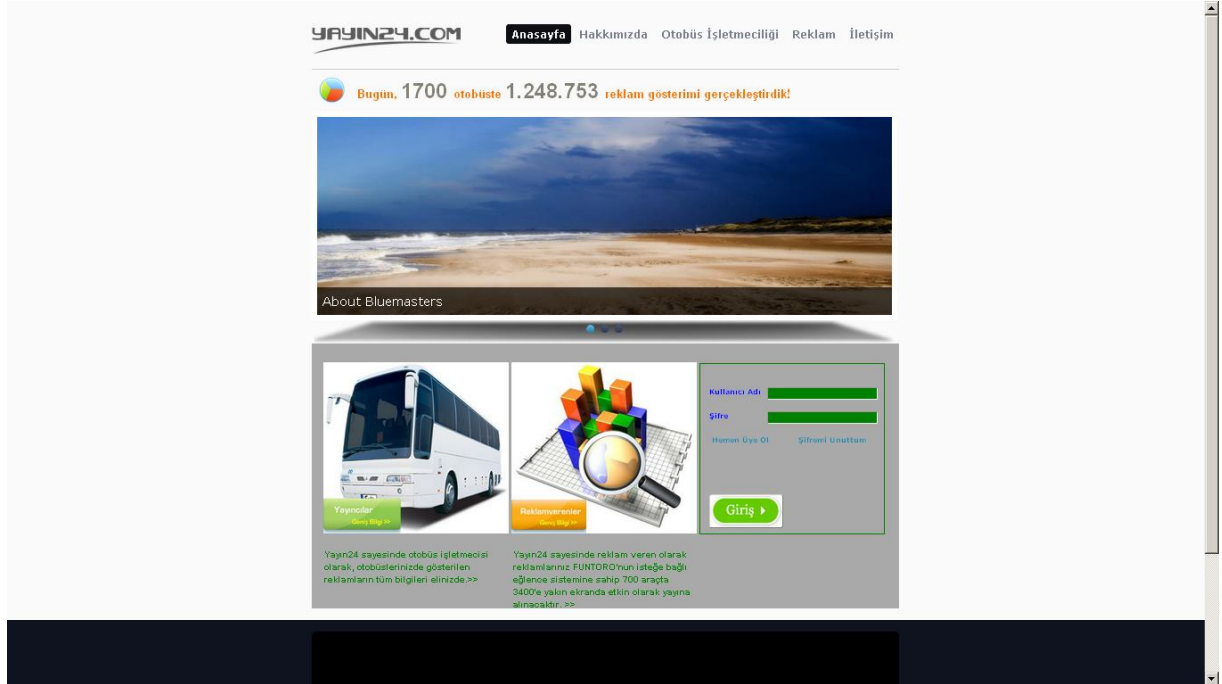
YAYIN24.COM

Anasayfa Hakkımızda Otobüs İşletmeciliği Reklam İletişim

Bugün, 1700 otobüste 1.248.753 reklam gösterimi gerçekleştirdik!

About Bluemasters

Yayıncılar
Geniş Bilgi >>

Reklamverenler
Geniş Bilgi >>

Kullanıcı Adı

Şifre

Hemen Üye Ol

Şifremi Unuttum

Giriş

Yayın24 sayesinde otobüs işletmecisi olarak, otobüslerinizde gösterilen reklamların tüm bilgileri elinizde.>>

Yayın24 sayesinde reklam veren olarak reklamlarınız FUNTORO'nun isteğe bağlı eğlence sistemine sahip 700 araçta 3400'e yakın ekranda etkin olarak yayına alınacaktır. >>